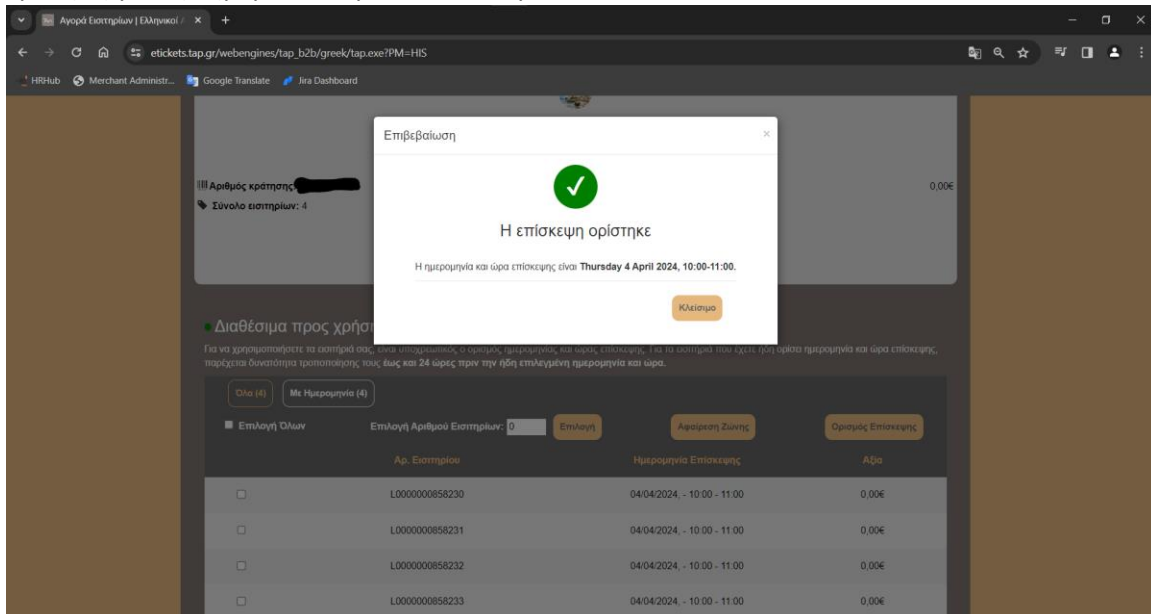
Αγορά Εισιτηρίων | Ελληνικοί /

etickets.tap.gr/webengines/tap_b2b/greek/tap.exe?PM=HIS

HRHub Merchant Administr... Google Translate Jira Dashboard

Αριθμός κράτησης:

Σύνολο εισιτηρίων: 4

0,00€

Επιβεβαίωση

×

Η επίσκεψη ορίστηκε

Η ημερομηνία και ώρα επίσκεψης είναι **Thursday 4 April 2024, 10:00-11:00.**

Κλείσιμο

Διαθέσιμα προς χρήση

Για να χρησιμοποιήσετε τα εισιτήριά σας, είναι υποχρεωτικός ο ορισμός ημερομηνίας και ώρας επίσκεψης. Για τα εισιτήρια που έχετε ήδη ορίσει ημερομηνία και ώρα επίσκεψης, παρέχεται δυνατότητα τροποποίησης τους **έως και 24 ώρες πριν την ήδη επιλεγμένη ημερομηνία και ώρα.**

Όλα (4) Με Ημερομηνία (4)

Επιλογή Όλων Επιλογή Αριθμού Εισιτηρίων: 0 Επιλογή Αφαίρεση Ζώνης Ορισμός Επίσκεψης

| | Αρ. Εισιτηρίου | Ημερομηνία Επίσκεψης | Αξία |
|---|---|---|---|
| | L0000000858230 | 04/04/2024, - 10:00 - 11:00 | 0,00€ |
| | L0000000858231 | 04/04/2024, - 10:00 - 11:00 | 0,00€ |
| | L0000000858232 | 04/04/2024, - 10:00 - 11:00 | 0,00€ |
| | L0000000858233 | 04/04/2024, - 10:00 - 11:00 | 0,00€ |